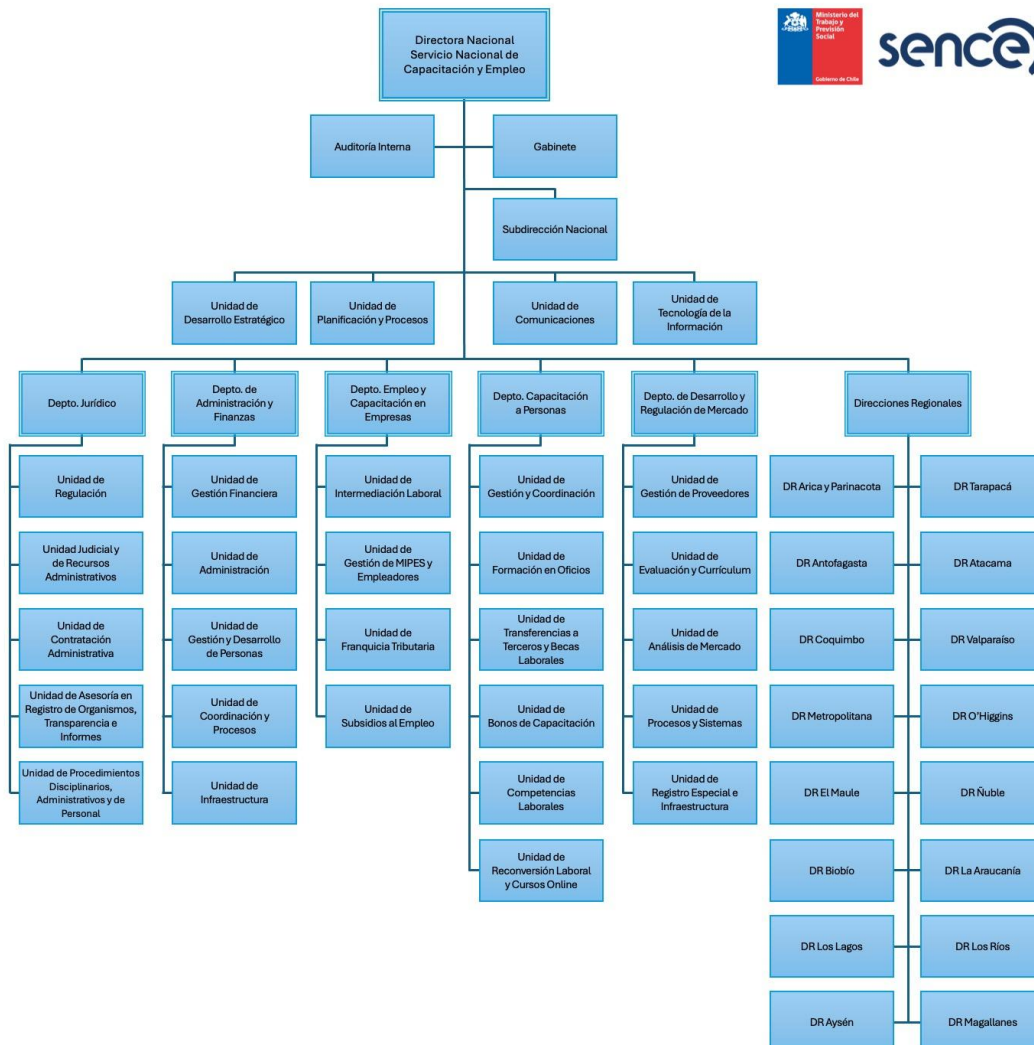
Ministerio del Trabajo y Previsión Social

Gobierno de Chile

sence

Directora Nacional Servicio Nacional de Capacitación y Empleo

Auditoría Interna

Gabinete

Subdirección Nacional

Unidad de Desarrollo Estratégico

Unidad de Planificación y Procesos

Unidad de Comunicaciones

Unidad de Tecnología de la Información

Depto. Jurídico

Unidad de Regulación

Unidad Judicial y de Recursos Administrativos

Unidad de Contratación Administrativa

Unidad de Asesoría en Registro de Organismos, Transparencia e Informes

Unidad de Procedimientos Disciplinarios, Administrativos y de Personal

Depto. de Administración y Finanzas

Unidad de Gestión Financiera

Unidad de Administración

Unidad de Gestión y Desarrollo de Personas

Unidad de Coordinación y Procesos

Unidad de Infraestructura

Depto. Empleo y Capacitación en Empresas

Unidad de Intermediación Laboral

Unidad de Gestión de MIPES y Empleadores

Unidad de Franquicia Tributaria

Unidad de Subsidios al Empleo

Depto. Capacitación a Personas

Unidad de Gestión y Coordinación

Unidad de Formación en Oficios

Unidad de Transferencias a Terceros y Becas Laborales

Unidad de Bonos de Capacitación

Unidad de Competencias Laborales

Unidad de Reconversión Laboral y Cursos Online

Depto. de Desarrollo y Regulación de Mercado

Unidad de Gestión de Proveedores

Unidad de Evaluación y Currículum

Unidad de Análisis de Mercado

Unidad de Procesos y Sistemas

Unidad de Registro Especial e Infraestructura

Direcciones Regionales

DR Arica y Parinacota

DR Tarapacá

DR Antofagasta

DR Atacama

DR Coquimbo

DR Valparaíso

DR Metropolitana

DR O'Higgins

DR El Maule

DR Ñuble

DR Biobío

DR La Araucanía

DR Los Lagos

DR Los Ríos

DR Aysén

DR Magallanes